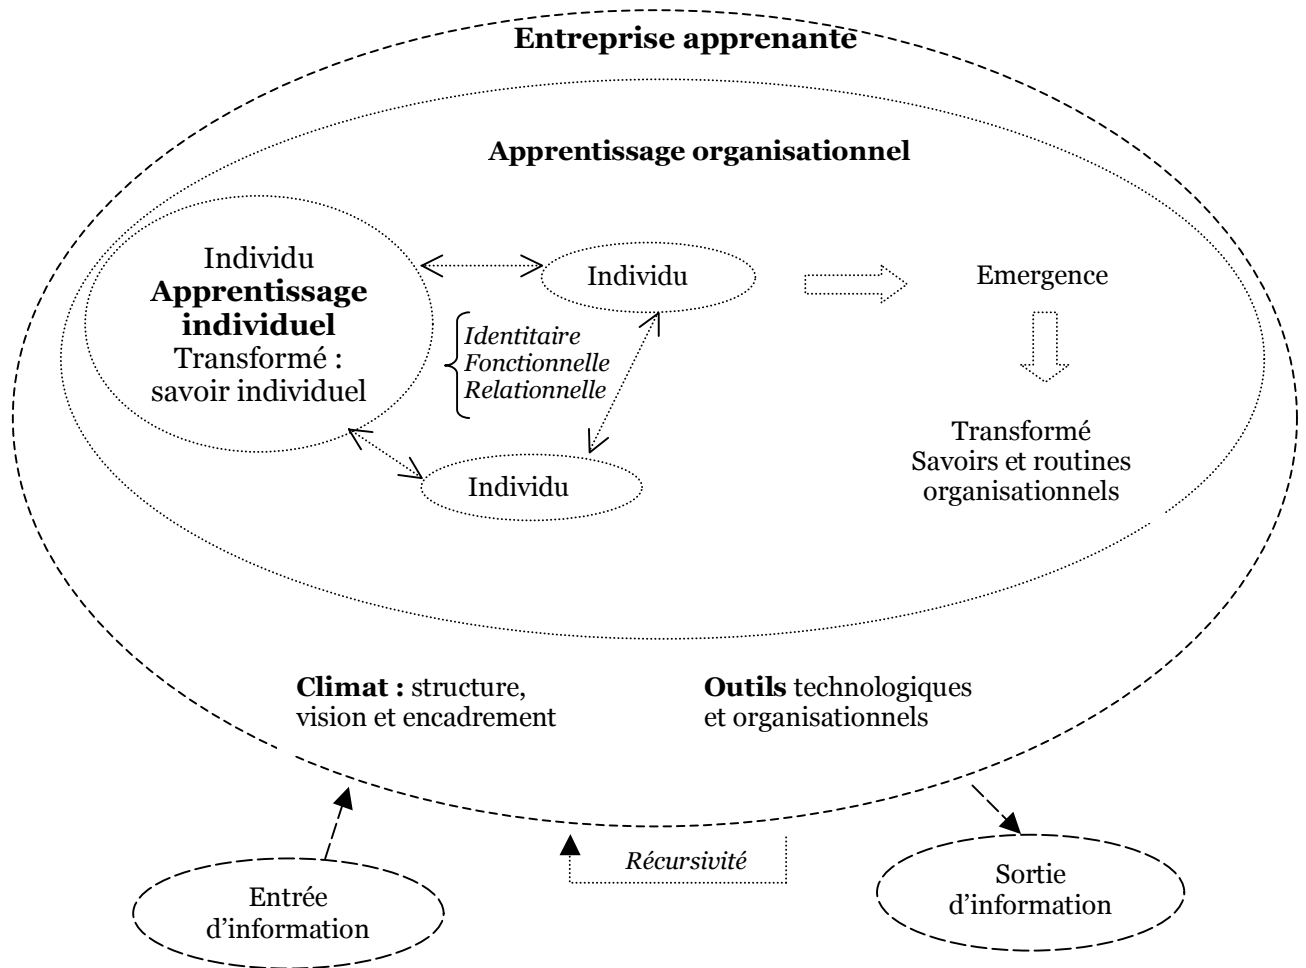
Entreprise apprenante

Apprentissage organisationnel

Individu
Apprentissage individuel
Transformé : savoir individuel

Individu

Identitaire
Fonctionnelle
Relationnelle

Individu

Emergence

Transformé
Savoirs et routines organisationnels

Climat : structure, vision et encadrement

Outils technologiques et organisationnels

Récursivité

Entrée d'information

Sortie d'information